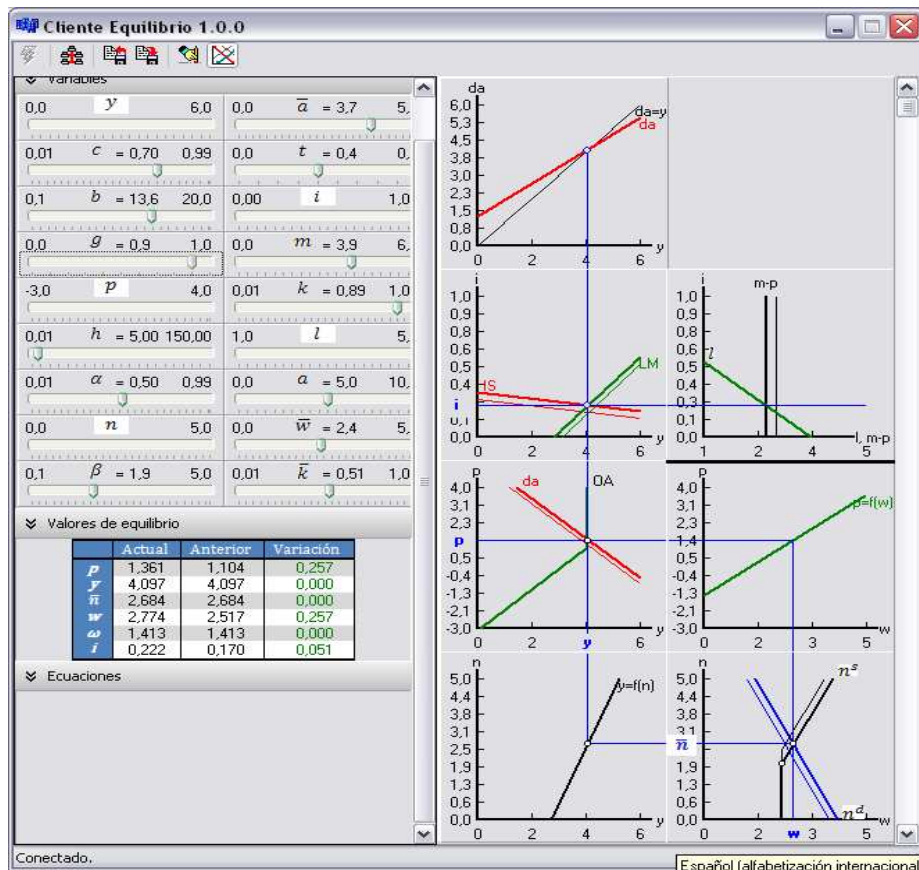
Cliente Equilibrio 1.0.0

Variables

0,0 $y$ 6,0 | 0,0 $\overline{a}$ = 3,7 5,
0,01 $c$ = 0,70 0,99 | 0,0 $t$ = 0,4 0,
0,1 $b$ = 13,6 20,0 | 0,00 $i$ 1,0
0,0 $g$ = 0,9 1,0 | 0,0 $m$ = 3,9 6,
-3,0 $p$ 4,0 | 0,01 $k$ = 0,89 1,0
0,01 $h$ = 5,00 150,00 | 1,0 $l$ 5,
0,01 $\alpha$ = 0,50 0,99 | 0,0 $a$ = 5,0 10,
0,0 $n$ 5,0 | 0,0 $\overline{w}$ = 2,4 5,
0,1 $\beta$ = 1,9 5,0 | 0,01 $\overline{k}$ = 0,51 1,0

Valores de equilibrio

| | Actual | Anterior | Variación |
|---|---|---|---|
| $p$ | 1,361 | 1,104 | 0,257 |
| $y$ | 4,097 | 4,097 | 0,000 |
| $\overline{n}$ | 2,684 | 2,684 | 0,000 |
| $w$ | 2,774 | 2,517 | 0,257 |
| $\omega$ | 1,413 | 1,413 | 0,000 |
| $i$ | 0,222 | 0,170 | 0,051 |

Ecuaciones

da
6,0 5,3 4,5 3,8 3,0 2,3 1,5 0,8 0,0
da=y
da
0 2 4 6 y

i
1,0 0,9 0,8 0,7 0,6 0,5 0,4 0,3 0,1 0,0
IS
LM
i
0 2 4 6 y

i
m-p
1,0 0,9 0,8 0,7 0,6 0,5 0,4 0,3 0,1 0,0
$l$
1 2 4 5 l, m-p

p
4,0 3,1 2,3 0,5 -0,4 -1,3 -2,1 -3,0
da
OA
p
0 2 y 6 y

p
4,0 3,1 2,3 1,4 0,5 -0,4 -1,3 -2,1 -3,0
p=f(w)
0 2 3 5 w

n
5,0 4,4 3,8 3,1 2,5 1,9 1,3 0,6 0,0
y=f(n)
0 2 4 6 y

n
$n^s$
5,0 4,4 3,8 3,1 $\overline{n}$ 1,9 1,3 0,6 0,0
$n^d$
0 2 w 3 5 w

Conectado.
Español (alfabetización internacional